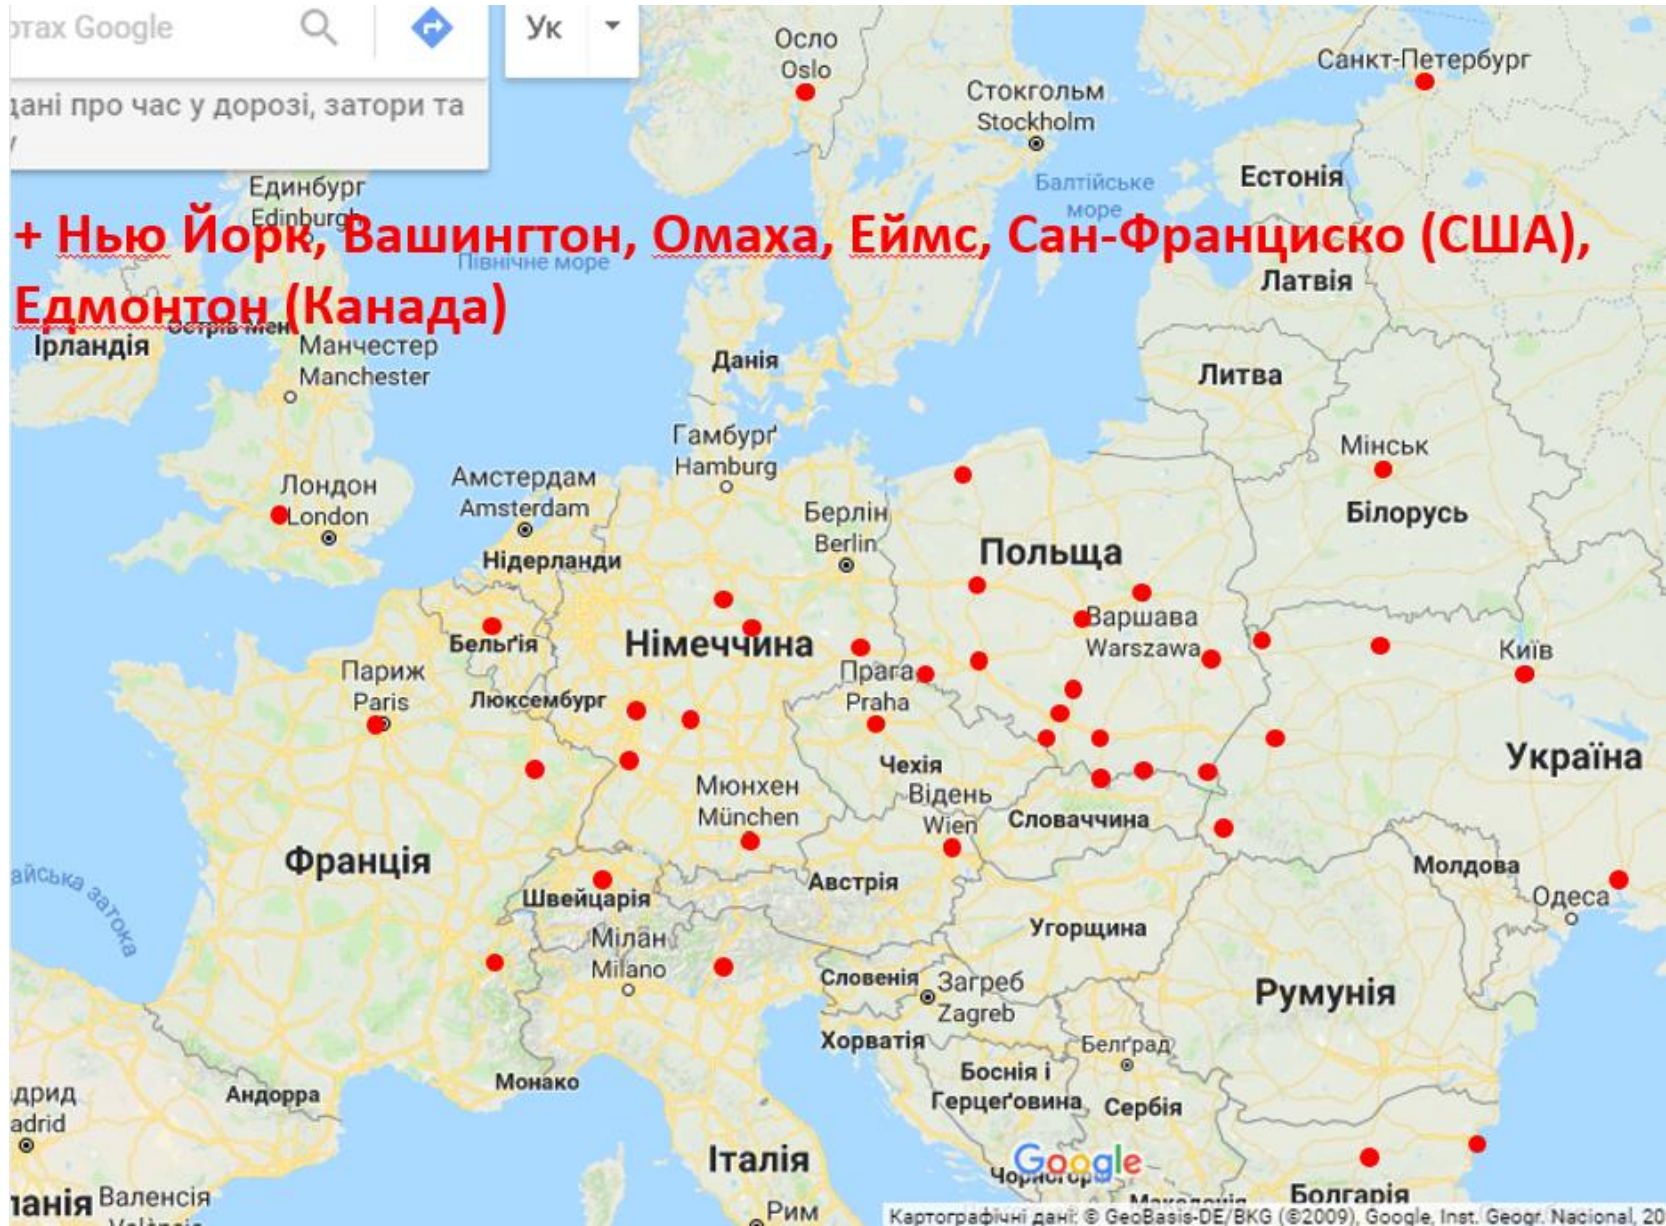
ртах Google

Ук

дані про час у дорозі, затори та

+ Нью Йорк, Вашингтон, Омаха, Еймс, Сан-Франциско (США), Едмонтон (Канада)

Осло
Oslo
Стокгольм
Stockholm
Санкт-Петербург
Естонія
Балтійське море
Единбург
Edinburgh
Північне море
Латвія
Ірландія
Острів Мен
Манчестер
Manchester
Данія
Литва
Гамбург
Hamburg
Мінськ
Лондон
London
Амстердам
Amsterdam
Берлін
Berlin
Білорусь
Нідерланди
Польща
Варшава
Warszawa
Бельгія
Німеччина
Київ
Париж
Paris
Прага
Praha
Люксембург
Україна
Чехія
Мюнхен
München
Відень
Wien
Словаччина
Франція
Біскайська затока
Австрія
Молдова
Швейцарія
Одеса
Угорщина
Мілан
Milano
Словенія
Загреб
Zagreb
Румунія
Хорватія
Белград
Боснія і Герцеговина
Сербія
Мадрид
Madrid
Андорра
Монако
Італія
Чорногорія
Іспанія
Валенсія
València
Рим
Македонія
Болгарія
Google
Картографічні дані: © GeoBasis-DE/BKG (©2009), Google, Inst. Geogr. Nacional, 20